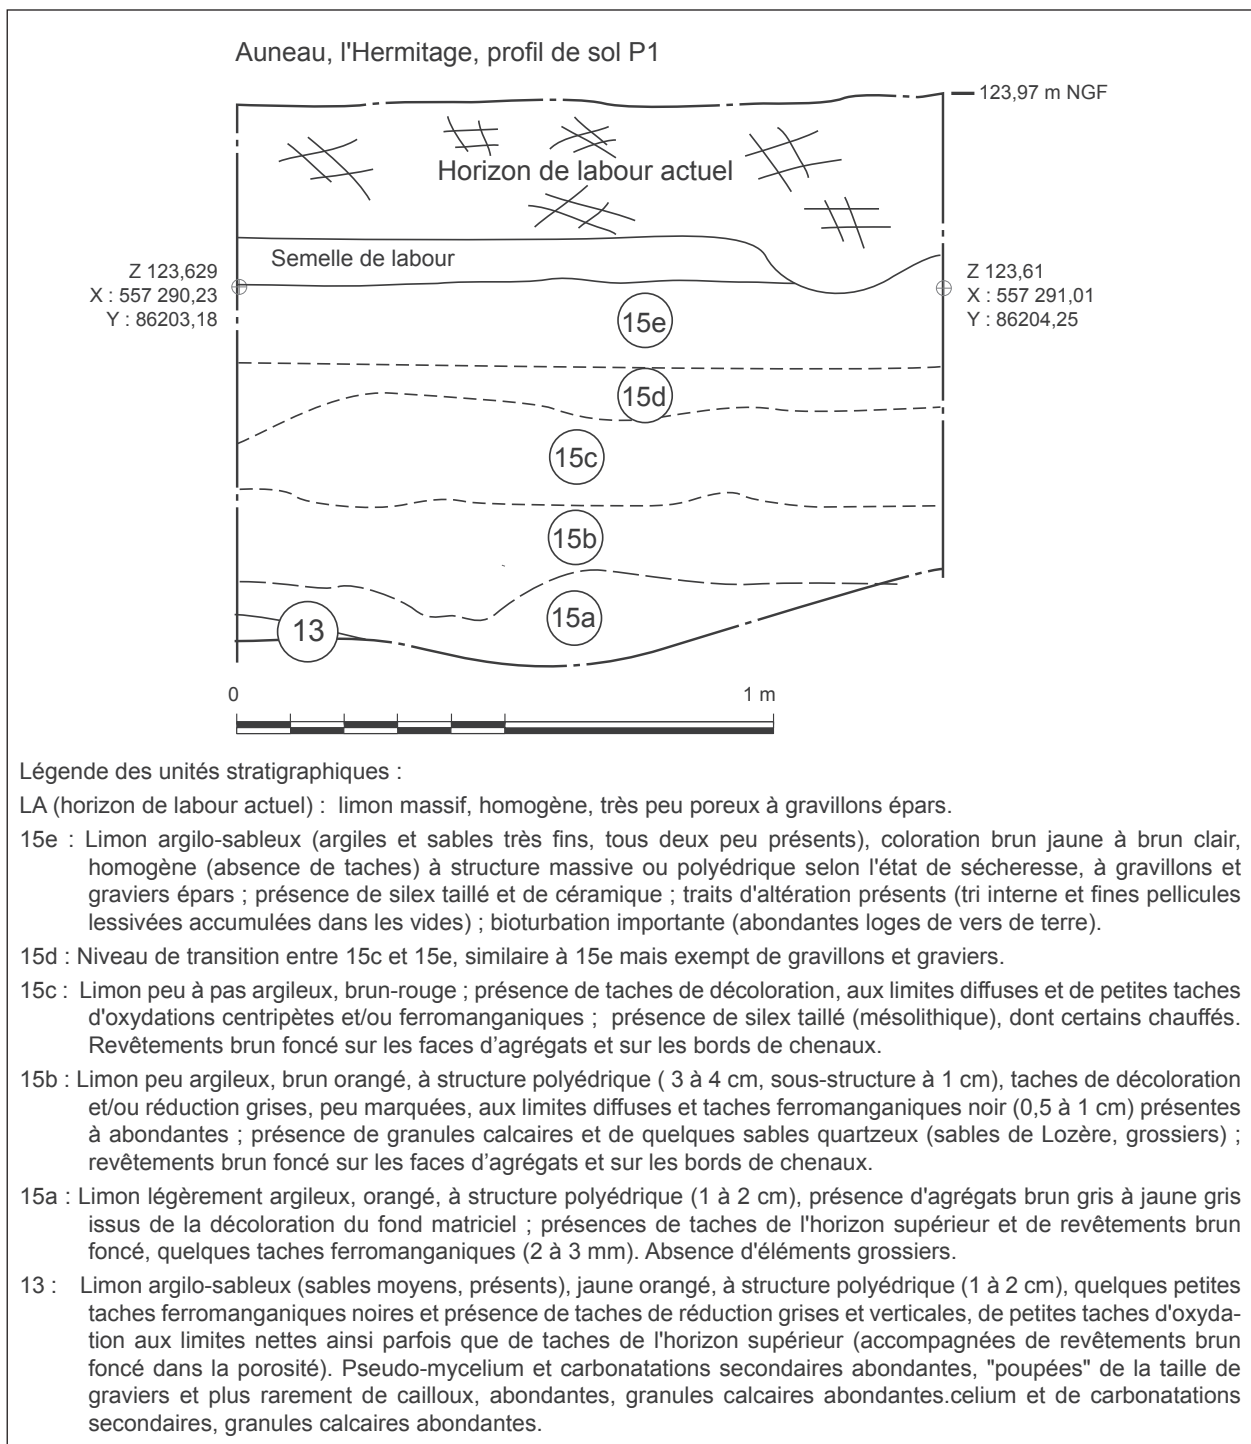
Auneau, l'Hermitage, profil de sol P1

123,97 m NGF

Horizon de labour actuel

Semelle de labour

Z 123,629
X : 557 290,23
Y : 86203,18

Z 123,61
X : 557 291,01
Y : 86204,25

15e

15d

15c

15b

15a

13

0

1 m

Légende des unités stratigraphiques :

LA (horizon de labour actuel) : limon massif, homogène, très peu poreux à gravillons épars.

15e : Limon argilo-sableux (argiles et sables très fins, tous deux peu présents), coloration brun jaune à brun clair, homogène (absence de taches) à structure massive ou polyédrique selon l'état de sécheresse, à gravillons et graviers épars ; présence de silex taillé et de céramique ; traits d'altération présents (tri interne et fines pellicules lessivées accumulées dans les vides) ; bioturbation importante (abondantes loges de vers de terre).

15d : Niveau de transition entre 15c et 15e, similaire à 15e mais exempt de gravillons et graviers.

15c : Limon peu à pas argileux, brun-rouge ; présence de taches de décoloration, aux limites diffuses et de petites taches d'oxydations centripètes et/ou ferromanganiques ; présence de silex taillé (mésolithique), dont certains chauffés. Revêtements brun foncé sur les faces d'agrégats et sur les bords de chenaux.

15b : Limon peu argileux, brun orangé, à structure polyédrique ( 3 à 4 cm, sous-structure à 1 cm), taches de décoloration et/ou réduction grises, peu marquées, aux limites diffuses et taches ferromanganiques noir (0,5 à 1 cm) présentes à abondantes ; présence de granules calcaires et de quelques sables quartzeux (sables de Lozère, grossiers) ; revêtements brun foncé sur les faces d'agrégats et sur les bords de chenaux.

15a : Limon légèrement argileux, orangé, à structure polyédrique (1 à 2 cm), présence d'agrégats brun gris à jaune gris issus de la décoloration du fond matriciel ; présences de taches de l'horizon supérieur et de revêtements brun foncé, quelques taches ferromanganiques (2 à 3 mm). Absence d'éléments grossiers.

13 : Limon argilo-sableux (sables moyens, présents), jaune orangé, à structure polyédrique (1 à 2 cm), quelques petites taches ferromanganiques noires et présence de taches de réduction grises et verticales, de petites taches d'oxydation aux limites nettes ainsi parfois que de taches de l'horizon supérieur (accompagnées de revêtements brun foncé dans la porosité). Pseudo-mycelium et carbonatations secondaires abondantes, "poupées" de la taille de graviers et plus rarement de cailloux, abondantes, granules calcaires abondantes.celium et de carbonatations secondaires, granules calcaires abondantes.